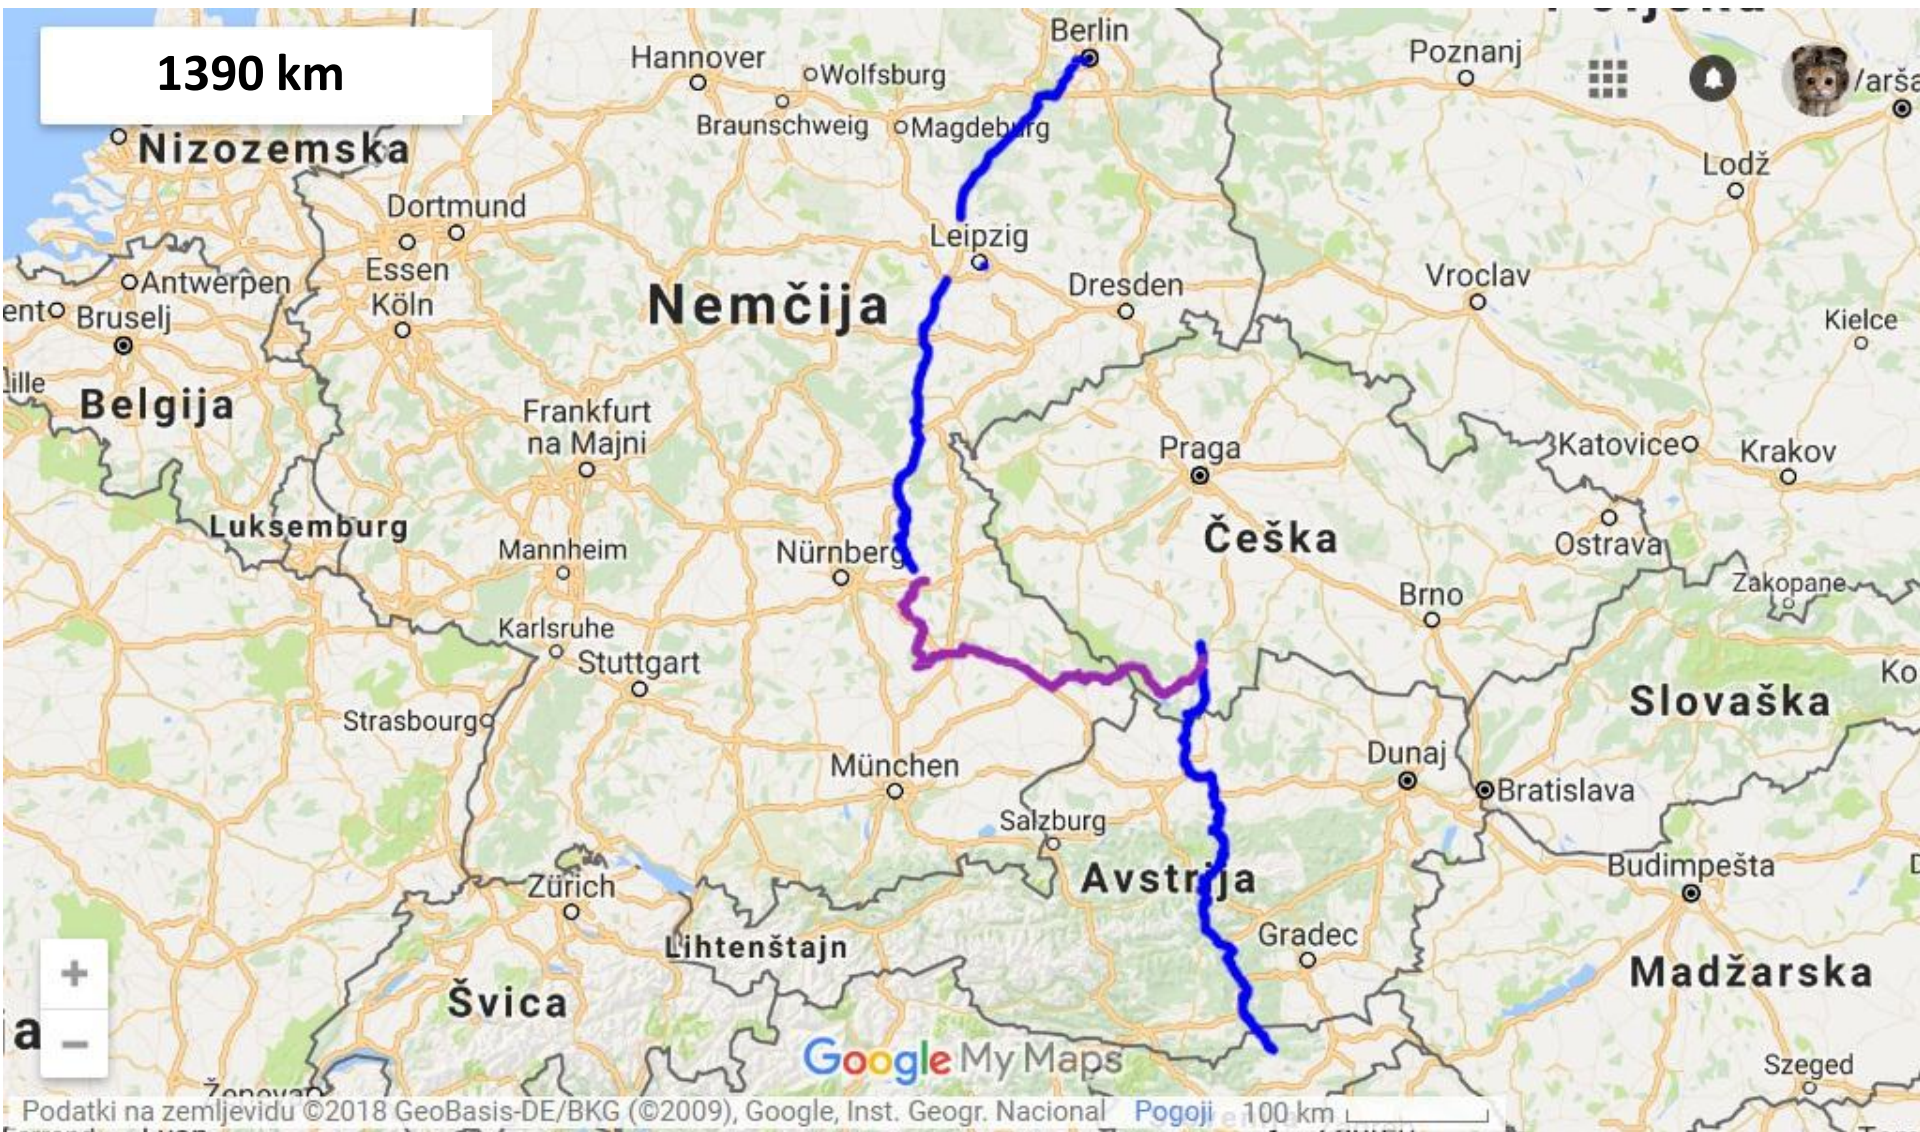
1390 km

Berlin
Hannover
Wolfsburg
Poznanj
/arša
Braunschweig
Magdeburg
Nizozemska
Lodž
Dortmund
Leipzig
Essen
Antwerpen
Vroclav
Dresden
Köln
ent
Bruselj
Nemčija
Kielce
ille
Belgija
Frankfurt na Majni
Praga
Katovice
Krakov
Luksemburg
Češka
Ostrava
Mannheim
Nürnberg
Zakopane
Brno
Karlsruhe
Stuttgart
Ko
Slovaška
Strasbourg
Dunaj
München
Bratislava
Salzburg
Budimpešta
Zürich
Avstrija
Gradec
Lihtenštajn
Madžarska
Švica
a
+
–
Google My Maps
Szeged
Podatki na zemljevidu ©2018 GeoBasis-DE/BKG (©2009), Google, Inst. Geogr. Nacional
Pogoji
100 km